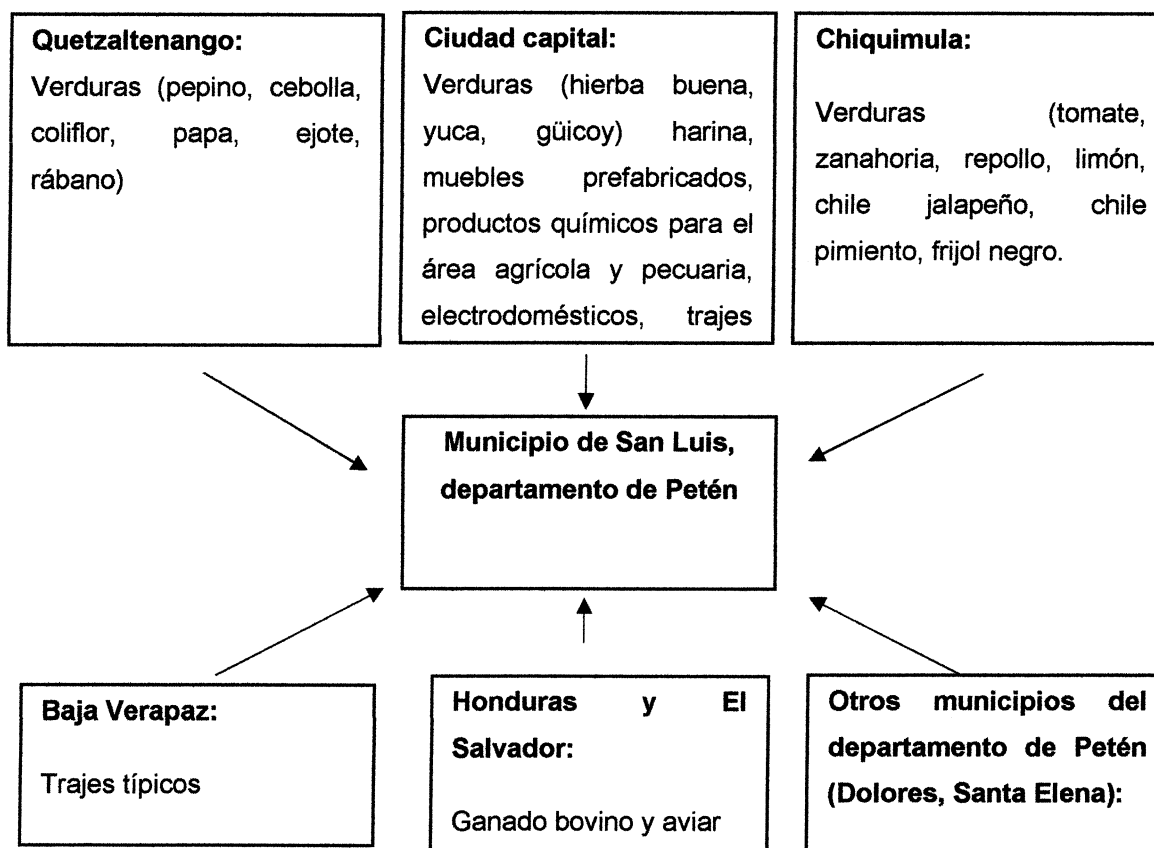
**Quetzaltenango:**
Verduras (pepino, cebolla, coliflor, papa, ejote, rábano)

**Ciudad capital:**
Verduras (hierba buena, yuca, güicoy) harina, muebles prefabricados, productos químicos para el área agrícola y pecuaria, electrodomésticos, trajes

**Chiquimula:**
Verduras (tomate, zanahoria, repollo, limón, chile jalapeño, chile pimiento, frijol negro.

**Municipio de San Luis, departamento de Petén**

**Baja Verapaz:**
Trajes típicos

**Honduras y El Salvador:**
Ganado bovino y aviar

**Otros municipios del departamento de Petén (Dolores, Santa Elena):**